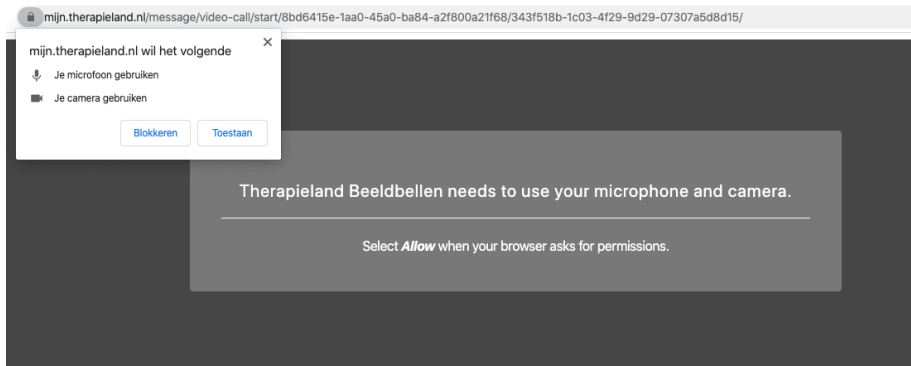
mijn.therapieland.nl/message/video-call/start/8bd6415e-1aa0-45a0-ba84-a2f800a21f68/343f518b-1c03-4f29-9d29-07307a5d8d15/

mijn.therapieland.nl wil het volgende

×

Je microfoon gebruiken

Je camera gebruiken

Blokkeren

Toestaan

Therapieland Beeldbellen needs to use your microphone and camera.

Select ***Allow*** when your browser asks for permissions.